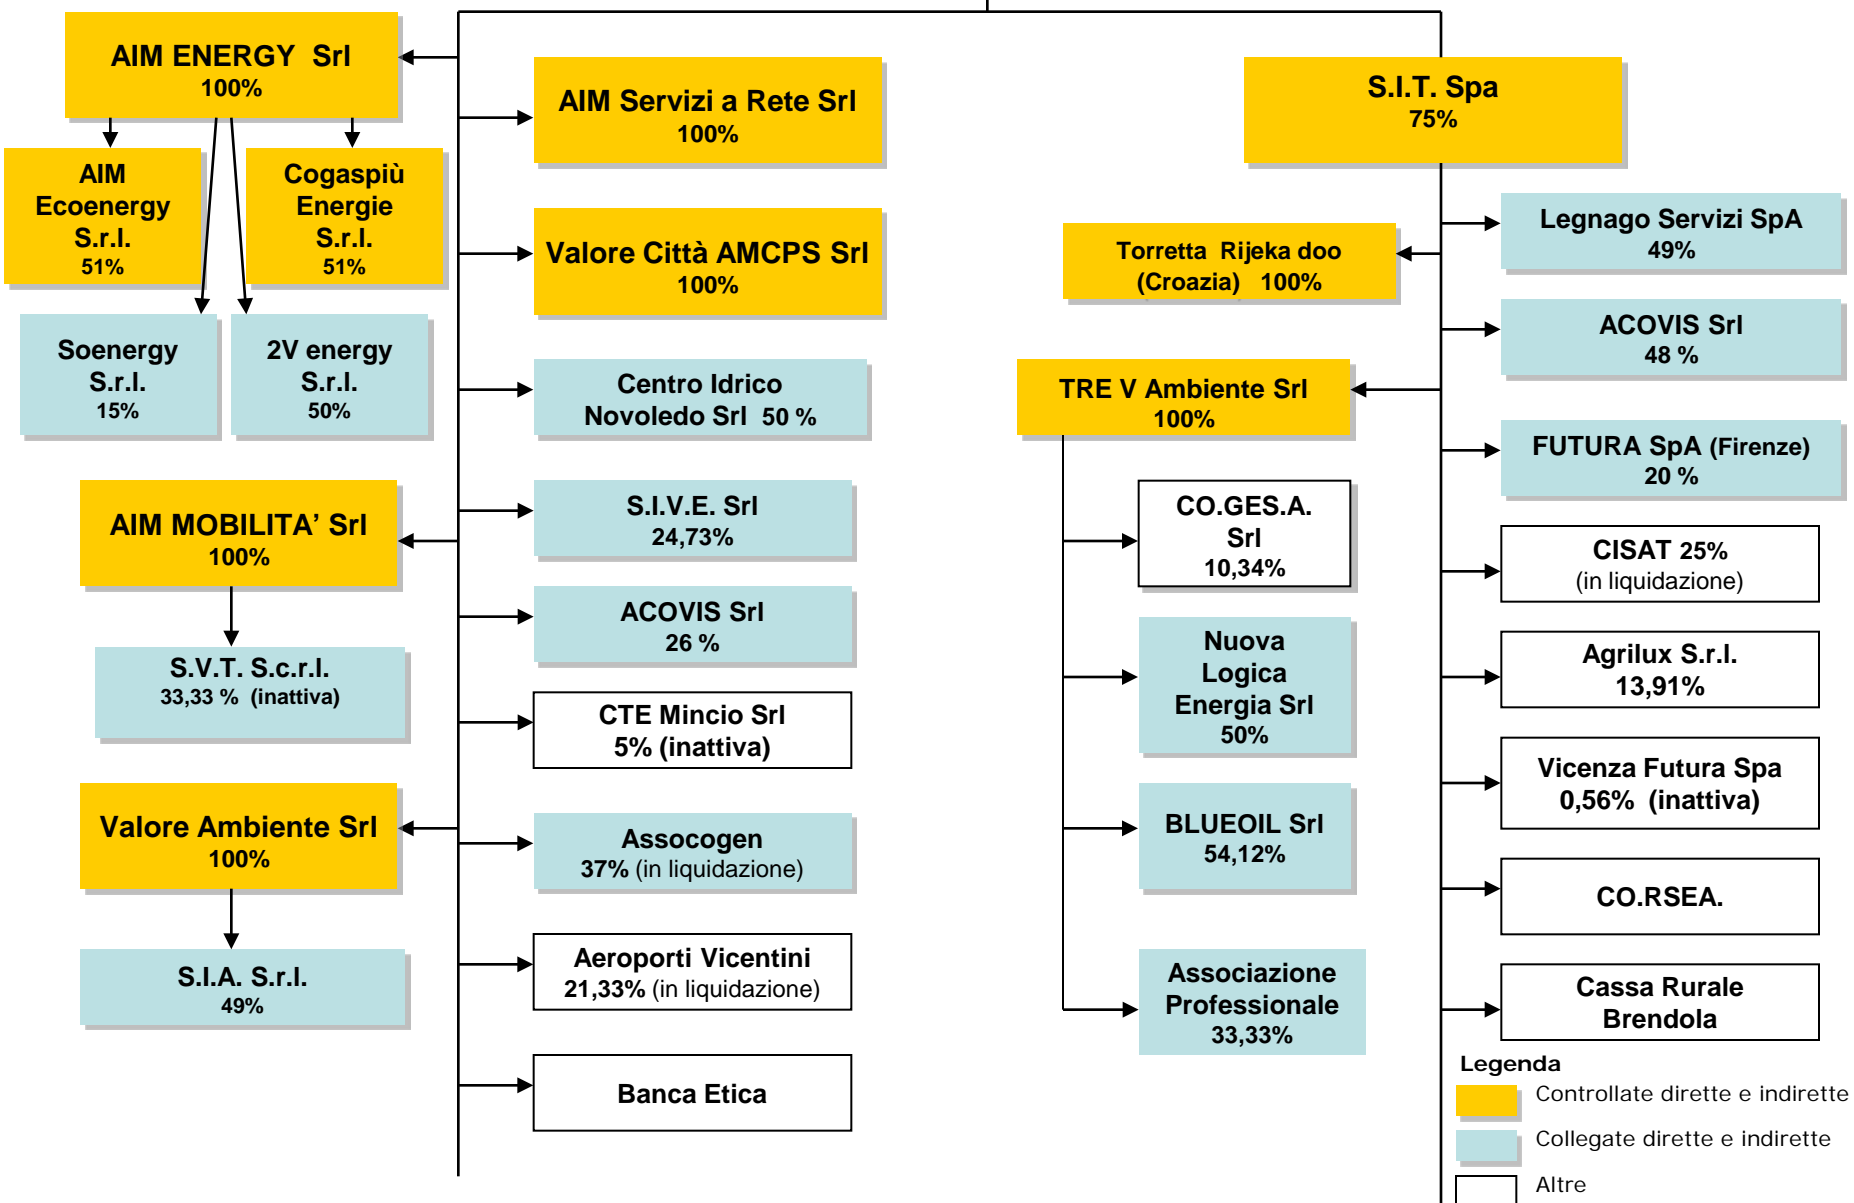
AIM ENERGY Srl
100%

AIM Ecoenergy S.r.l.
51%

Cogaspiù Energie S.r.l.
51%

Soenergy S.r.l.
15%

2V energy S.r.l.
50%

AIM MOBILITA' Srl
100%

S.V.T. S.c.r.l.
33,33 % (inattiva)

Valore Ambiente Srl
100%

S.I.A. S.r.l.
49%

AIM Servizi a Rete Srl
100%

Valore Città AMCPS Srl
100%

Centro Idrico Novoledo Srl 50 %

S.I.V.E. Srl
24,73%

ACOVIS Srl
26 %

CTE Mincio Srl
5% (inattiva)

Assocogen
37% (in liquidazione)

Aeroporti Vicentini
21,33% (in liquidazione)

Banca Etica

S.I.T. Spa
75%

Torretta Rijeka doo (Croazia) 100%

TRE V Ambiente Srl
100%

CO.GES.A. Srl
10,34%

Nuova Logica Energia Srl
50%

BLUEOIL Srl
54,12%

Associazione Professionale
33,33%

Legnago Servizi SpA
49%

ACOVIS Srl
48 %

FUTURA SpA (Firenze)
20 %

CISAT 25%
(in liquidazione)

Agrilux S.r.l.
13,91%

Vicenza Futura Spa
0,56% (inattiva)

CO.RSEA.

Cassa Rurale Brendola

Legenda
Controllate dirette e indirette
Collegate dirette e indirette
Altre